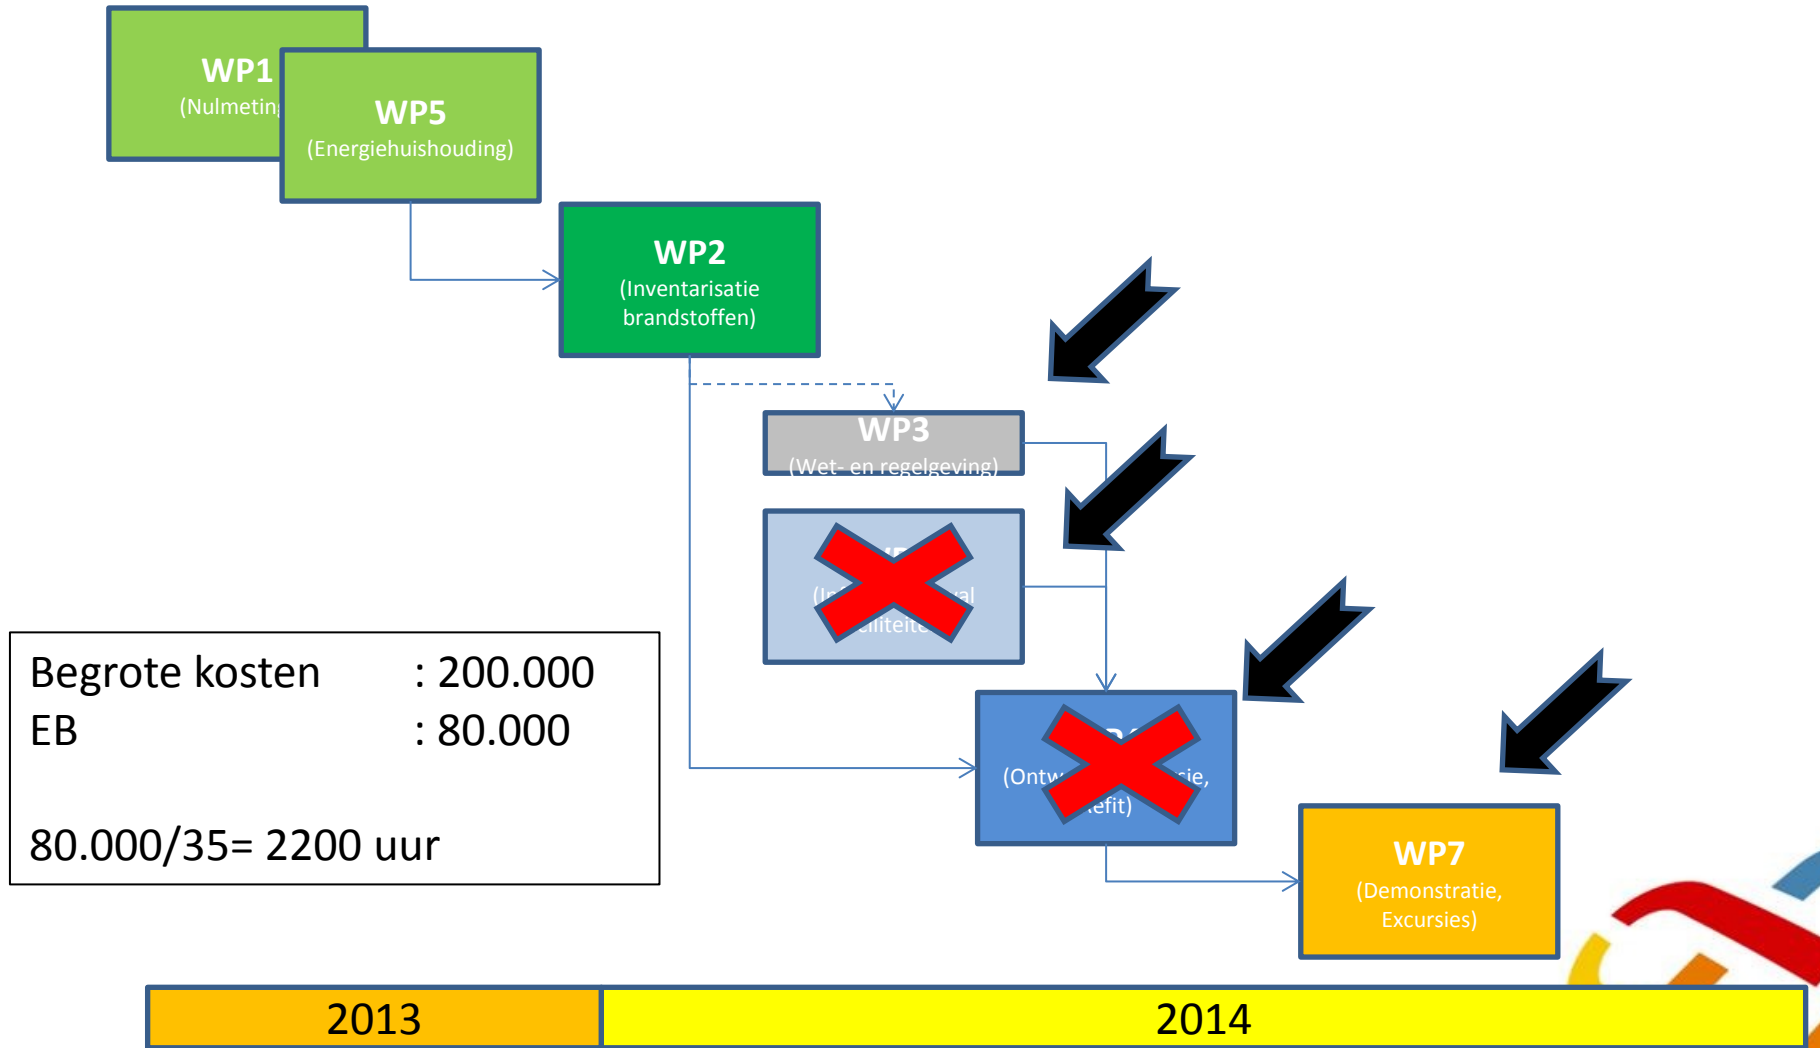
WP1
(Nulmetin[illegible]

WP5
(Energiehuishouding)

WP2
(Inventarisatie brandstoffen)

WP3
(Wet- en regelgeving)

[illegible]
(I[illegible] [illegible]al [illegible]iliteit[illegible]

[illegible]
(Ontw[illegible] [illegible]ie, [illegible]efit)

WP7
(Demonstratie, Excursies)

Begrote kosten : 200.000
EB : 80.000

80.000/35= 2200 uur

2013

2014